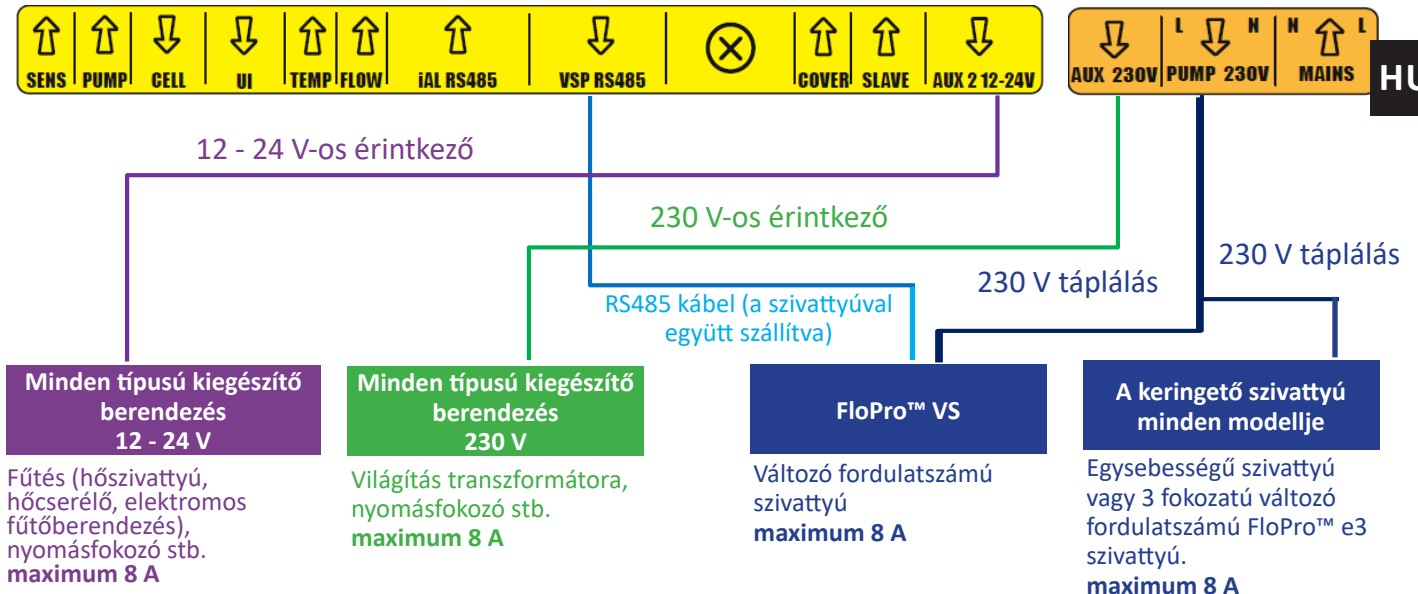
SENS PUMP CELL UI TEMP FLOW iAL RS485 VSP RS485 ⊗ COVER SLAVE AUX 2 12-24V

AUX 230V L PUMP 230V N N MAINS L

HU

12 - 24 V-os érintkező

230 V-os érintkező

230 V táplálás

230 V táplálás

RS485 kábel (a szivattyúval együtt szállítva)

Minden típusú kiegészítő berendezés 12 - 24 V

Fűtés (hőszivattyú, hőcserélő, elektromos fűtőberendezés), nyomásfokozó stb.
maximum 8 A

Minden típusú kiegészítő berendezés 230 V

Világítás transzformátora, nyomásfokozó stb.
maximum 8 A

FloPro™ VS

Változó fordulatszámú szivattyú
maximum 8 A

A keringető szivattyú minden modellje

Egysebességű szivattyú vagy 3 fokozatú változó fordulatszámú FloPro™ e3 szivattyú.
maximum 8 A